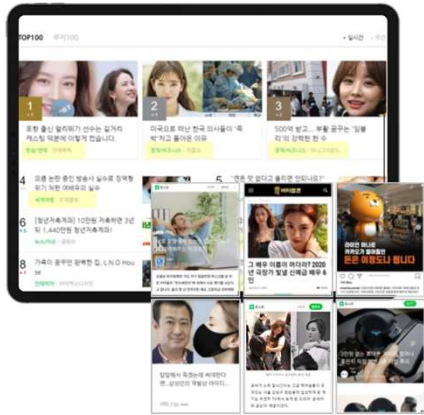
TOP100

1
포항 출신 컬링처럼 선수는 길거리 캐스팅 덕분에 아이돌이 되었습니다.

2
미국으로 떠난 한국 의사들이 '쪽박'치고 돌아온 이유

3
500억 벌고... 부활 꿈꾸는 '일볼리'의 강력한 한 수

4
요즘 논란 중인 방송사 실수로 장애형 위기 처한 여배우의 실수

5
"연준 앞 금리인 올리면 안되나요?"

7
[청년저축계좌] 10만원 저축하면 3년 뒤 1,440만원 청년저축계좌

8
가족이 용우만 펼쳐한 건, L.N.O Hou

그 배우 이름이 뭐였지? 2020년 극장가 빛낸 신예급 배우 6인

돈은 여행도나 됩니다

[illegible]